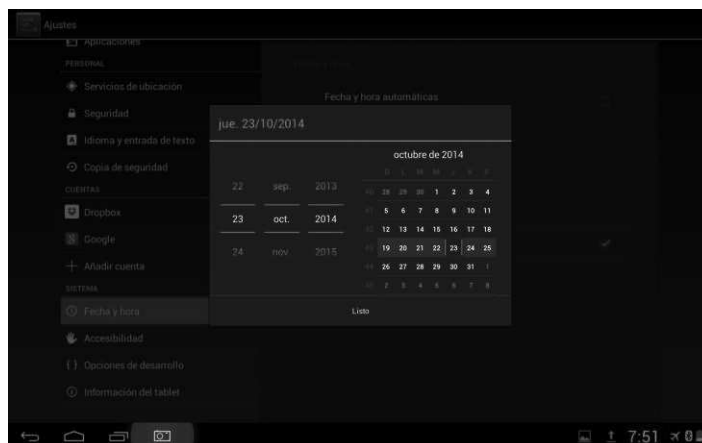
Ajustes

Aplicaciones
PERSONAL
Servicios de ubicación
Seguridad
Idioma y entrada de texto
Copia de seguridad
CUENTAS
Dropbox
Google
Añadir cuenta
SISTEMA
Fecha y hora
Accesibilidad
Opciones de desarrollo
Información del tablet

Fecha y hora automáticas

jue. 23/10/2014

| 22 | sep. | 2013 |
|---|---|---|
| 23 | oct. | 2014 |
| 24 | nov. | 2015 |

octubre de 2014

| | D | L | M | M | J | V | S |
|---|---|---|---|---|---|---|---|
| 40 | 28 | 29 | 30 | 1 | 2 | 3 | 4 |
| 41 | 5 | 6 | 7 | 8 | 9 | 10 | 11 |
| 42 | 12 | 13 | 14 | 15 | 16 | 17 | 18 |
| 43 | 19 | 20 | 21 | 22 | 23 | 24 | 25 |
| 44 | 26 | 27 | 28 | 29 | 30 | 31 | 1 |
| 45 | 2 | 3 | 4 | 5 | 6 | 7 | 8 |

Listo

7:51